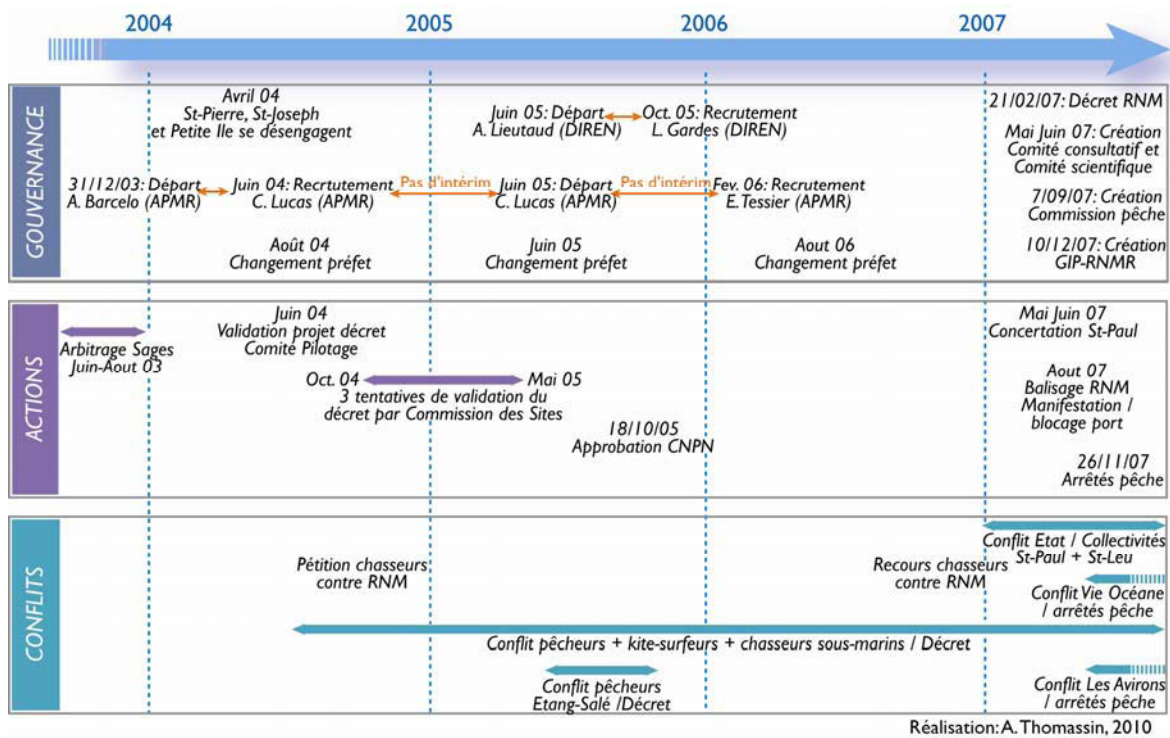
2004
2005
2006
2007

GOUVERNANCE

Avril 04
St-Pierre, St-Joseph et Petite Ile se désengagent

Juin 05: Départ A. Lieutaud (DIREN)
Oct. 05: Recrutement L. Gardes (DIREN)

21/02/07: Décret RNM

Mai Juin 07: Création Comité consultatif et Comité scientifique

31/12/03: Départ A. Barcelo (APMR)
Juin 04: Recrtutement C. Lucas (APMR)
Pas d'intérim
Juin 05: Départ C. Lucas (APMR)
Pas d'intérim
Fev. 06: Recrutement E. Tessier (APMR)

7/09/07: Création Commission pêche

Août 04
Changement préfet

Juin 05
Changement préfet

Aout 06
Changement préfet

10/12/07: Création GIP-RNMR

ACTIONS

Juin 04
Validation projet décret Comité Pilotage

Mai Juin 07
Concertation St-Paul

Arbitrage Sages
Juin-Aout 03

Oct. 04
Mai 05
3 tentatives de validation du décret par Commission des Sites

Aout 07
Balisage RNM
Manifestation / blocage port

18/10/05
Approbation CNPN

26/11/07
Arrêtés pêche

CONFLITS

Conflit Etat / Collectivités St-Paul + St-Leu

Pétition chasseurs contre RNM

Recours chasseurs contre RNM

Conflit Vie Océane / arrêtés pêche

Conflit pêcheurs + kite-surfeurs + chasseurs sous-marins / Décret

Conflit pêcheurs Etang-Salé /Décret

Conflit Les Avirons / arrêtés pêche

Réalisation: A. Thomassin, 2010